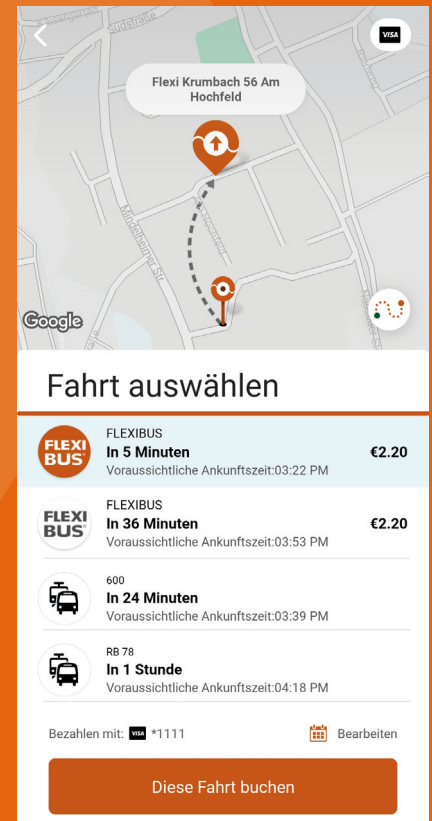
VISA

Flexi Krumbach 56 Am Hochfeld

Mindelheimer Str.

Google

Fahrt auswählen

FLEXI BUS

FLEXIBUS
In 5 Minuten
Voraussichtliche Ankunftszeit:03:22 PM
€2.20

FLEXI BUS

FLEXIBUS
In 36 Minuten
Voraussichtliche Ankunftszeit:03:53 PM
€2.20

600
In 24 Minuten
Voraussichtliche Ankunftszeit:03:39 PM

RB 78
In 1 Stunde
Voraussichtliche Ankunftszeit:04:18 PM

Bezahlen mit: VISA *1111

Bearbeiten

Diese Fahrt buchen